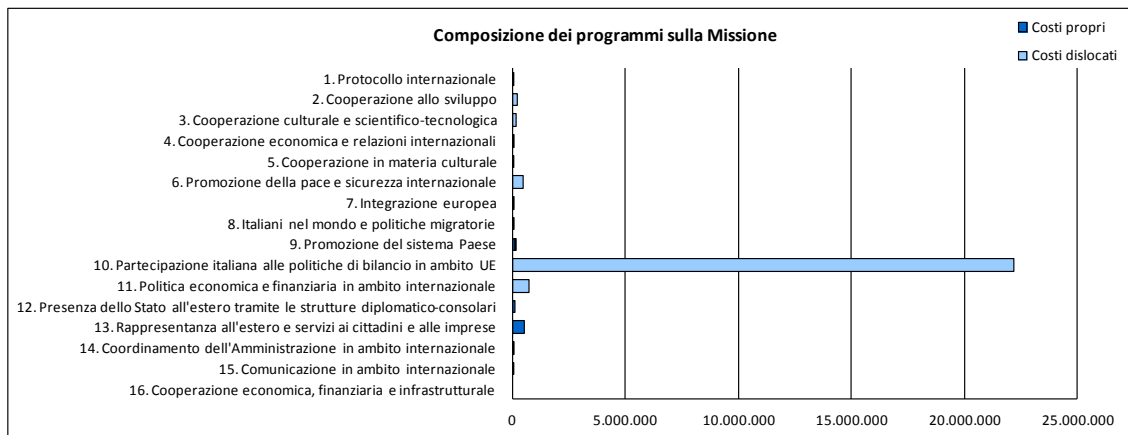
Composizione dei programmi sulla Missione

Costi propri
Costi dislocati

1. Protocollo internazionale
2. Cooperazione allo sviluppo
3. Cooperazione culturale e scientifico-tecnologica
4. Cooperazione economica e relazioni internazionali
5. Cooperazione in materia culturale
6. Promozione della pace e sicurezza internazionale
7. Integrazione europea
8. Italiani nel mondo e politiche migratorie
9. Promozione del sistema Paese
10. Partecipazione italiana alle politiche di bilancio in ambito UE
11. Politica economica e finanziaria in ambito internazionale
12. Presenza dello Stato all'estero tramite le strutture diplomatico-consolari
13. Rappresentanza all'estero e servizi ai cittadini e alle imprese
14. Coordinamento dell'Amministrazione in ambito internazionale
15. Comunicazione in ambito internazionale
16. Cooperazione economica, finanziaria e infrastrutturale

0
5.000.000
10.000.000
15.000.000
20.000.000
25.000.000